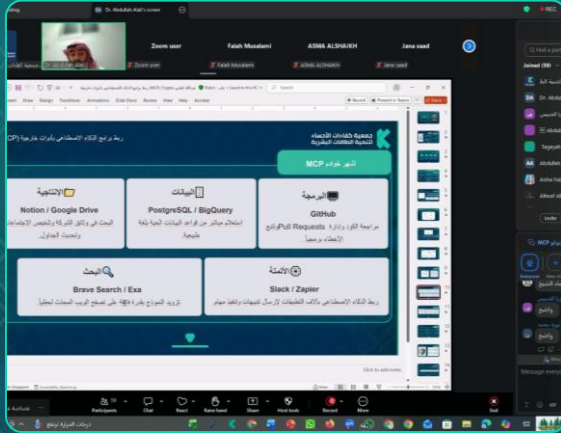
Dr. Abdullah Alali's screen

Zoom user
Falah Musalami
ASMA ALSHAIKH
Jana saad

Zoom user
Falah Musalami
ASMA ALSHAIKH
Jana saad

REC

Joined (59)
Dr. Abdul
Tagreed
Abdullah
Aisha Fal
Afnan Al

Invite

File Home Insert Draw Design Transitions Animations Slide Show Review View Help Acrobat
Search
Record
Present in Teams
Share

ربط برامج الذكاء الاصطناعي بأدوات خارجية (MCP)

جمعية كفاءات الأحساء لتنمية الطاقات البشرية

أشهر خوادم MCP

البرمجة
GitHub
مراجعة الكود وإدارة Pull Requests وتتبع الأخطاء برمجياً.

البيانات
PostgreSQL / BigQuery
استعلام مباشر من قواعد البيانات الحية بلغة طبيعية.

الإنتاجية
Notion / Google Drive
البحث في وثائق الشركة وتلخيص الاجتماعات وتحديث الجداول.

الأتمتة
Slack / Zapier
ربط الذكاء الاصطناعي بآلاف التطبيقات لإرسال تنبيهات وتنفيذ مهام.

البحث
Brave Search / Exa
تزويد النموذج بقدرة فائقة على تصفح الويب للبحث الحديث لحظياً.

Click to add notes

Participants 59
Chat
React
Raise hand
Share
Host tools
Record
More
End

واضح
واضح
Message everyone